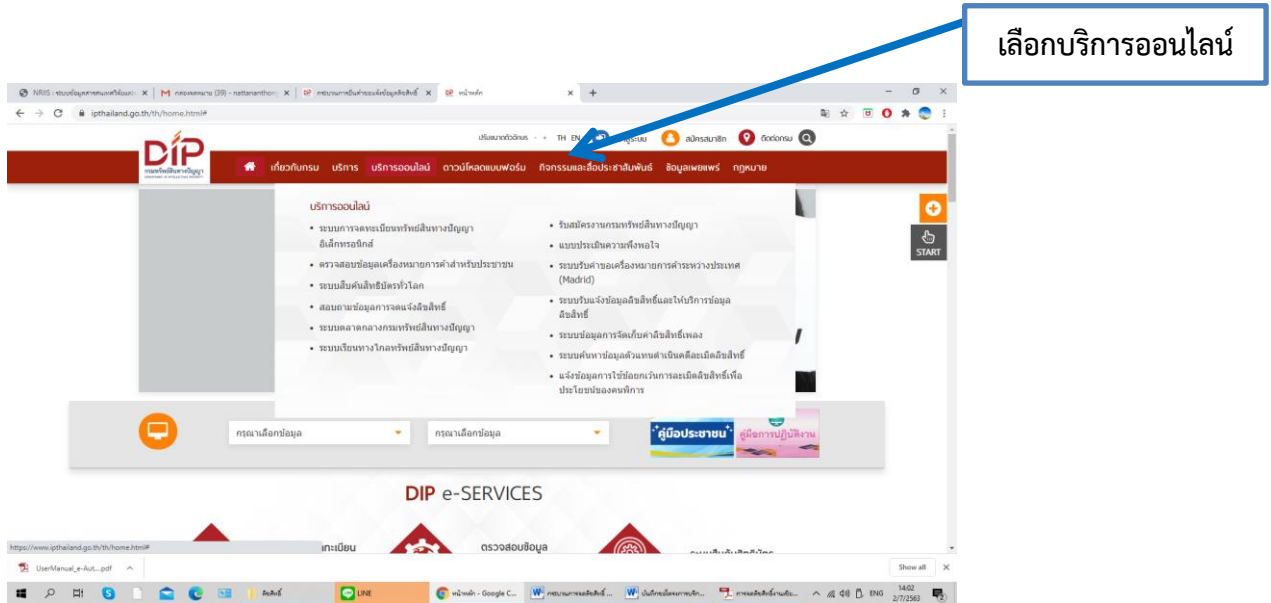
เลือกบริการออนไลน์

NRIS : ระบบข้อมูลสารสนเทศทรัพย์สินทางปัญญา | กล่องจดหมาย (39) - nattananthon | กรมทรัพย์สินทางปัญญา | DIP หน้าหลัก

ipthailand.go.th/th/home.html#

ปรับขนาดตัวอักษร - + TH EN เข้าสู่ระบบ สมัครสมาชิก ติดต่อกรม

DIP กรมทรัพย์สินทางปัญญา

เกี่ยวกับกรม บริการ บริการออนไลน์ ดาวน์โหลดแบบฟอร์ม กิจกรรมและสื่อประชาสัมพันธ์ ข้อมูลเผยแพร่ กฎหมาย

บริการออนไลน์

• ระบบการจดทะเบียนทรัพย์สินทางปัญญาอิเล็กทรอนิกส์
• ตรวจสอบข้อมูลเครื่องหมายการค้าสำหรับประชาชน
• ระบบสืบค้นสิทธิบัตรทั่วโลก
• สอบถามข้อมูลการจดแจ้งลิขสิทธิ์
• ระบบตลาดกลางทรัพย์สินทางปัญญา
• ระบบเรียนทางไกลทรัพย์สินทางปัญญา

• รับสมัครงานกรมทรัพย์สินทางปัญญา
• แบบประเมินความพึงพอใจ
• ระบบรับคำขอเครื่องหมายการค้าระหว่างประเทศ (Madrid)
• ระบบรับแจ้งข้อมูลลิขสิทธิ์และให้บริการข้อมูลลิขสิทธิ์
• ระบบข้อมูลการจัดเก็บค่าลิขสิทธิ์เพลง
• ระบบค้นหาข้อมูลตัวแทนดำเนินคดีละเมิดลิขสิทธิ์
• แจ้งข้อมูลการใช้ข้อยกเว้นการละเมิดลิขสิทธิ์เพื่อประโยชน์ของคนพิการ

START

กรุณาเลือกข้อมูล
กรุณาเลือกข้อมูล
คู่มือประชาชน
คู่มือการปฏิบัติงาน

DIP e-SERVICES

https://www.ipthailand.go.th/th/home.html#
ทะเบียน
ตรวจสอบข้อมูล

UserManual_e-Aut....pdf
Show all

LINE
หน้าหลัก - Google C...
14:02
2/7/2563
ENG